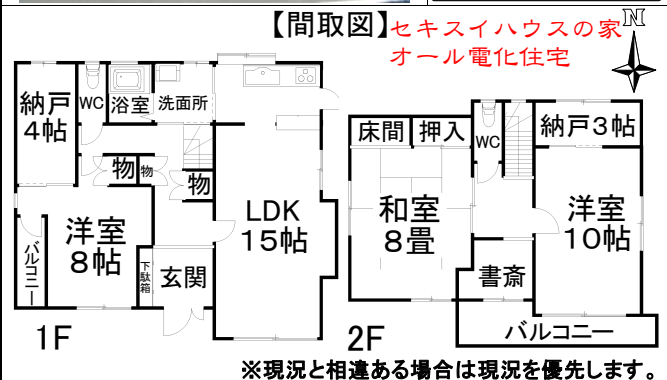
【間取図】セキスイハウスの家
オール電化住宅

N

納戸
4帖

WC 浴室 洗面所

物 物

物

LDK
15帖

洋室
8帖

バルコニー

下駄箱

玄関

1F

床間 押入 WC 納戸3帖

和室
8畳

洋室
10帖

書斎

バルコニー

2F

※現況と相違ある場合は現況を優先します。